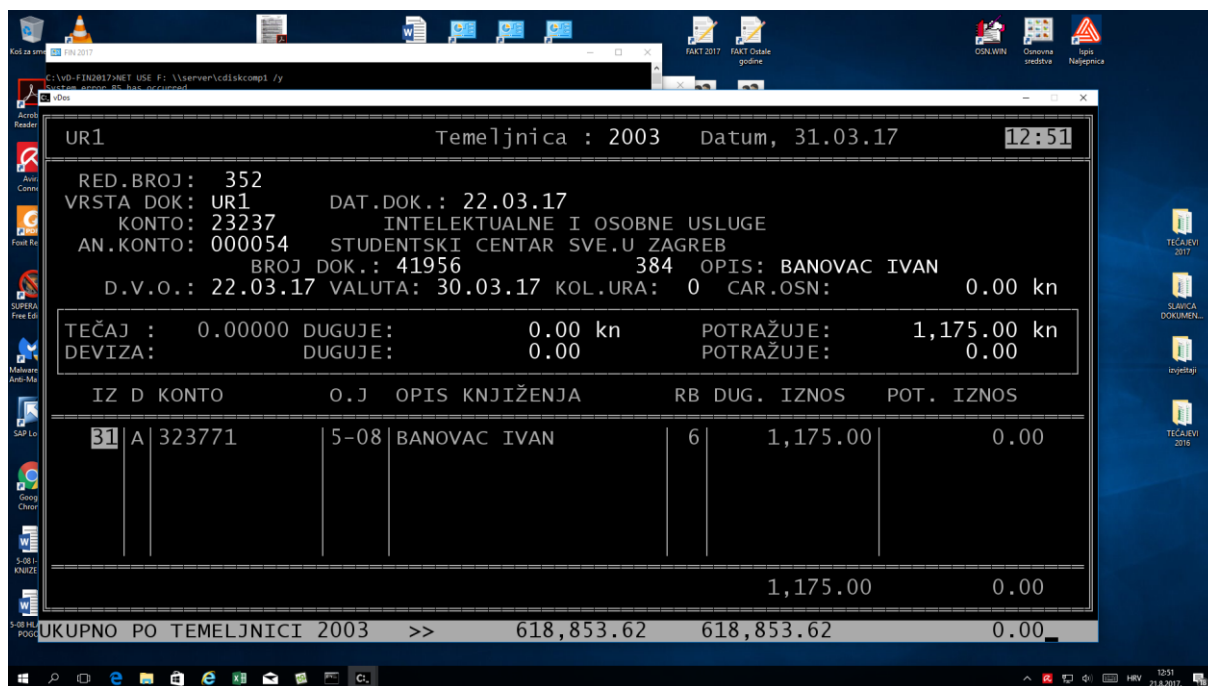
Koš za sme
FIN 2017
C:\vD-FIN2017>NET USE F: \\server\cdiskcomp1 /y
vDos
FAKT 2017
FAKT Ostale godine
OSN.WIN
Osnovna sredstva
Ispis Naljepnica
Acrob Reader
Aviri Conne
Foxit Re
SUPERA Free Edi
Malware Anti-Ma
SAP Lo
Goog Chron
5-08 I-KNIIZE
5-08 HL POGO
TEČAJEVI 2017
SLAVICA DOKUMEN...
izvještaji
TEČAJEVI 2016

UR1 Temeljnica : 2003 Datum, 31.03.17 12:51

RED.BROJ: 352
VRSTA DOK: UR1 DAT.DOK.: 22.03.17
KONTO: 23237 INTELEKTUALNE I OSOBNE USLUGE
AN.KONTO: 000054 STUDENTSKI CENTAR SVE.U ZAGREB
BROJ DOK.: 41956 384 OPIS: BANOVAC IVAN
D.V.O.: 22.03.17 VALUTA: 30.03.17 KOL.URA: 0 CAR.OSN: 0.00 kn

TEČAJ : 0.00000 DUGUJE: 0.00 kn POTRAŽUJE: 1,175.00 kn
DEVIZA: DUGUJE: 0.00 POTRAŽUJE: 0.00

| IZ | D | KONTO | O.J | OPIS KNJIŽENJA | RB | DUG. IZNOS | POT. IZNOS |
|---|---|---|---|---|---|---|---|
| 31 | A | 323771 | 5-08 | BANOVAC IVAN | 6 | 1,175.00 | 0.00 |

1,175.00 0.00

UKUPNO PO TEMELJNICI 2003 >> 618,853.62 618,853.62 0.00

HRV 12:51 21.8.2017.